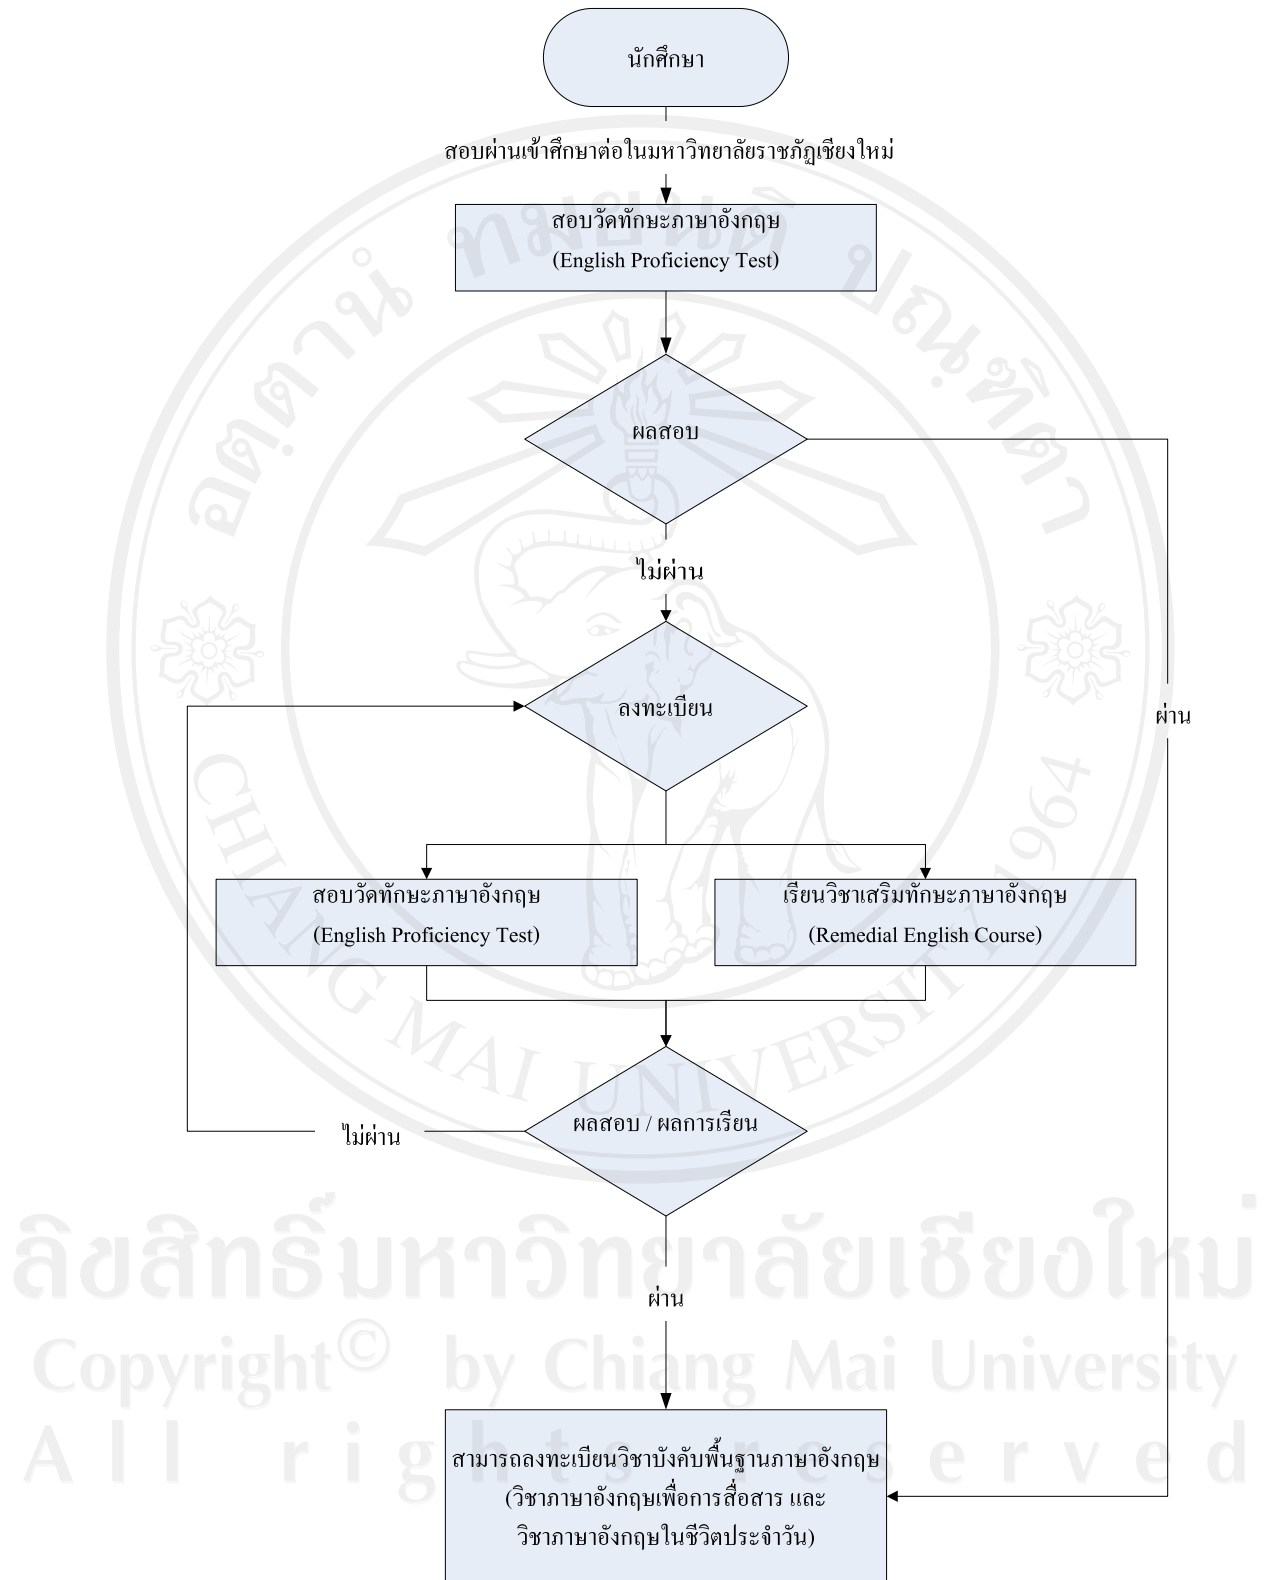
นักศึกษา

สอบผ่านเข้าศึกษาต่อในมหาวิทยาลัยราชภัฏเชียงใหม่

สอบวัดทักษะภาษาอังกฤษ
(English Proficiency Test)

ผลสอบ

ผ่าน

ไม่ผ่าน

ลงทะเบียน

สอบวัดทักษะภาษาอังกฤษ
(English Proficiency Test)

เรียนวิชาเสริมทักษะภาษาอังกฤษ
(Remedial English Course)

ไม่ผ่าน

ผลสอบ / ผลการเรียน

ผ่าน

สามารถลงทะเบียนวิชาบังคับพื้นฐานภาษาอังกฤษ
(วิชาภาษาอังกฤษเพื่อการสื่อสาร และ
วิชาภาษาอังกฤษในชีวิตประจำวัน)

ลิขสิทธิ์มหาวิทยาลัยเชียงใหม่
Copyright© by Chiang Mai University
All rights reserved